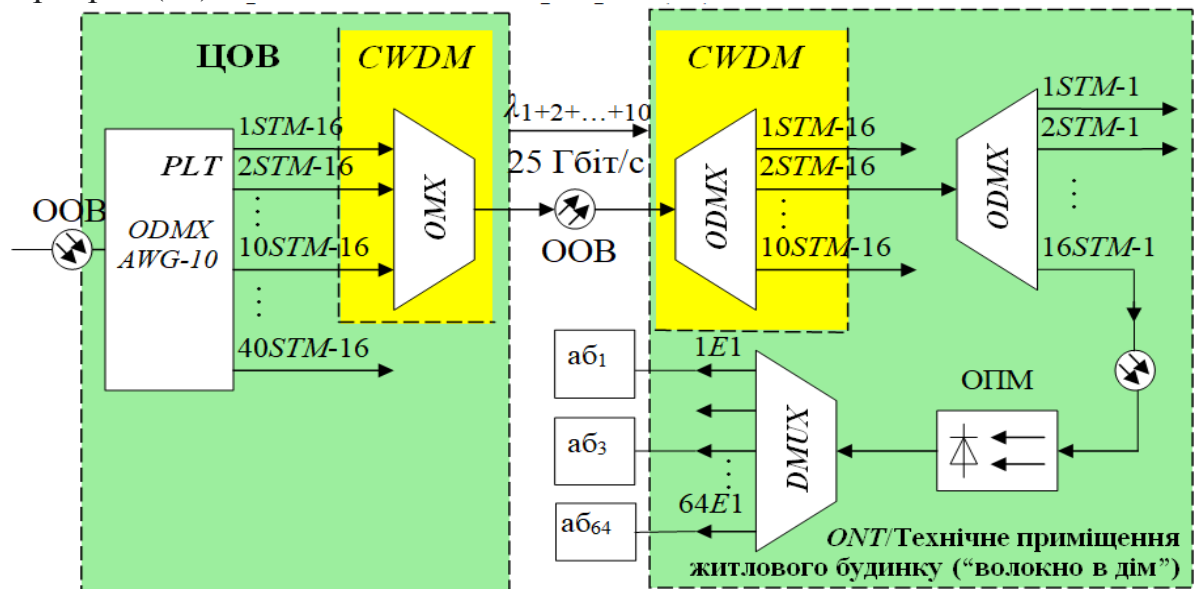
ЦОВ

CWDM

PLT

ODMX AWG-10

OOB

1STM-16
2STM-16
⋮
10STM-16
⋮
40STM-16

OMX

$\lambda_{1+2+\ldots+10}$

25 Гбіт/с

OOB

CWDM

ODMX

1STM-16
2STM-16
⋮
10STM-16

ODMX

1STM-1
2STM-1
⋮
16STM-1

ОПМ

аб$_1$

аб$_3$

аб$_{64}$

1E1
⋮
64E1

DMUX

ONT/Технічне приміщення житлового будинку (“волокно в дім”)